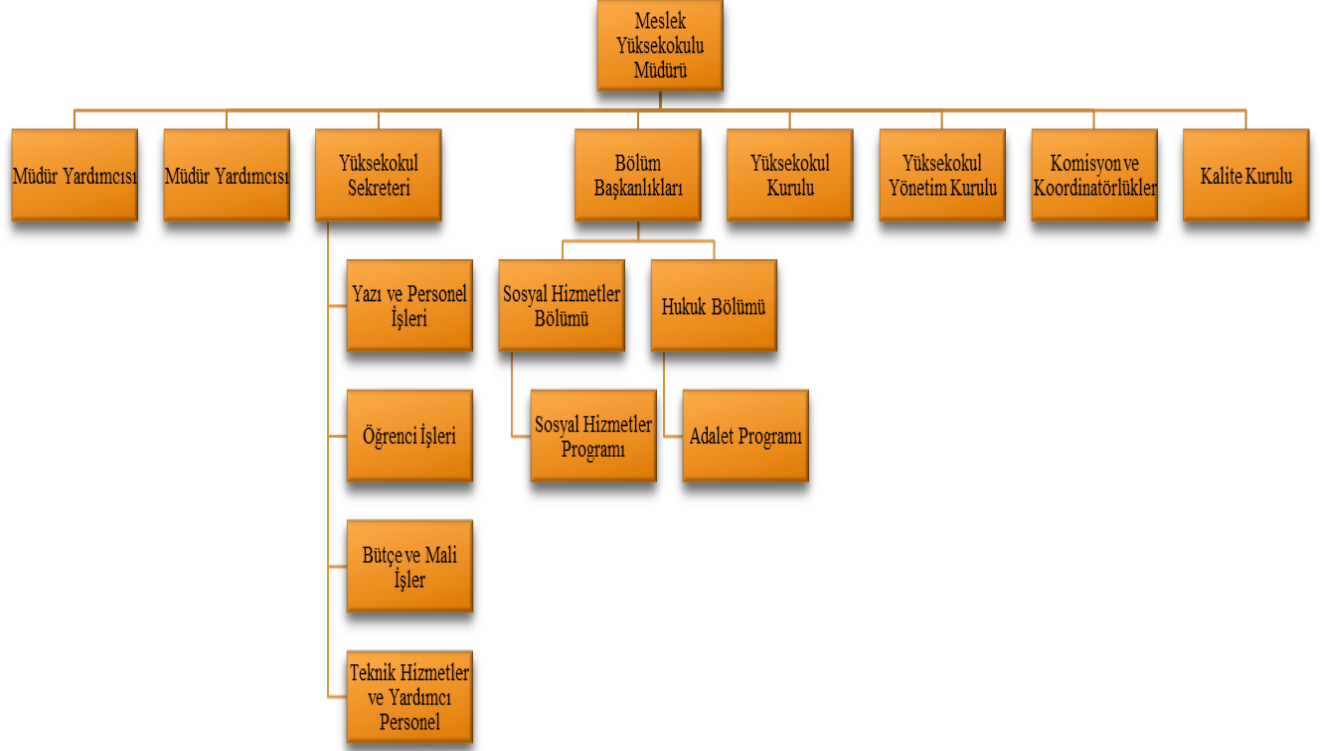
Meslek Yüksekokulu Müdürü

Müdür Yardımcısı

Müdür Yardımcısı

Yüksekokul Sekreteri

Bölüm Başkanlıkları

Yüksekokul Kurulu

Yüksekokul Yönetim Kurulu

Komisyon ve Koordinatörlükler

Kalite Kurulu

Yazı ve Personel İşleri

Öğrenci İşleri

Bütçe ve Mali İşler

Teknik Hizmetler ve Yardımcı Personel

Sosyal Hizmetler Bölümü

Sosyal Hizmetler Programı

Hukuk Bölümü

Adalet Programı